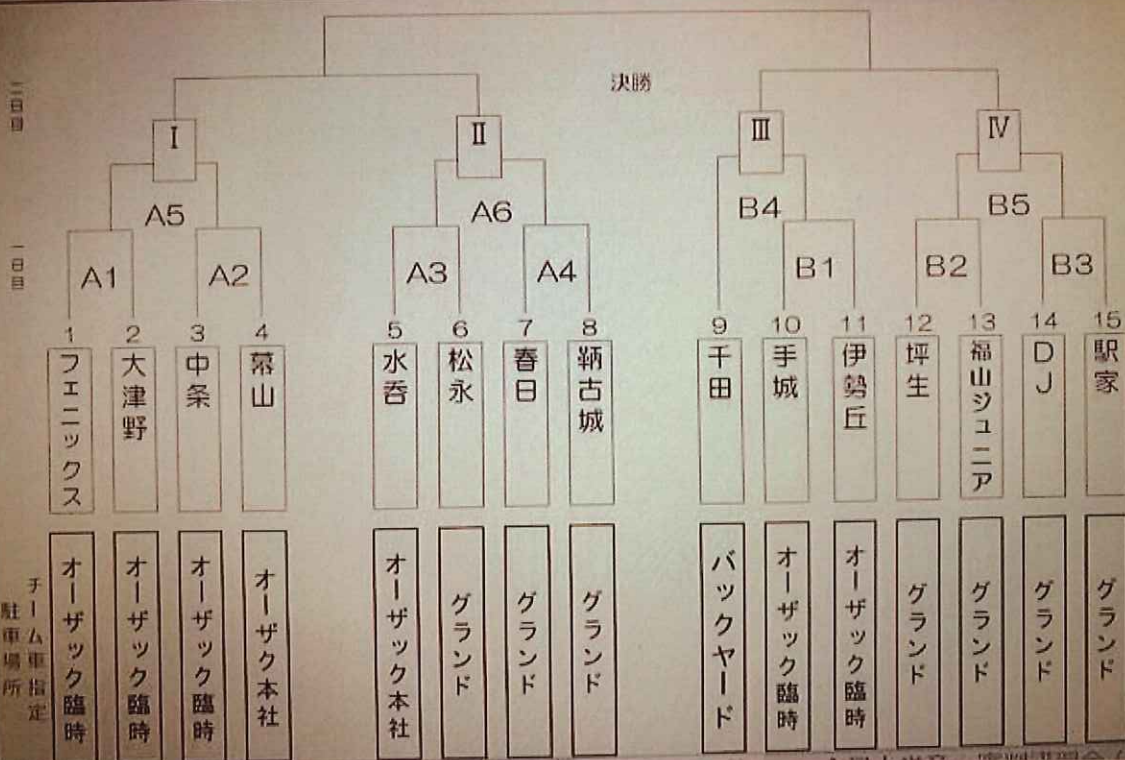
二日目

一日目

決勝

I

II

III

IV

A5

A6

B4

B5

A1

A2

A3

A4

B1

B2

B3

| 1 | 2 | 3 | 4 | 5 | 6 | 7 | 8 | 9 | 10 | 11 | 12 | 13 | 14 | 15 |
|---|---|---|---|---|---|---|---|---|---|---|---|---|---|---|
| フェニックス | 大津野 | 中条 | 幕山 | 水呑 | 松永 | 春日 | 鞆古城 | 千田 | 手城 | 伊勢丘 | 坪生 | 福山ジュニア | DJ | 駅家 |
| オーザック臨時 | オーザック臨時 | オーザック臨時 | オーザク本社 | オーザック本社 | グランド | グランド | グランド | バックヤード | オーザック臨時 | オーザック臨時 | グランド | グランド | グランド | グランド |

チーム車指定駐車場所

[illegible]